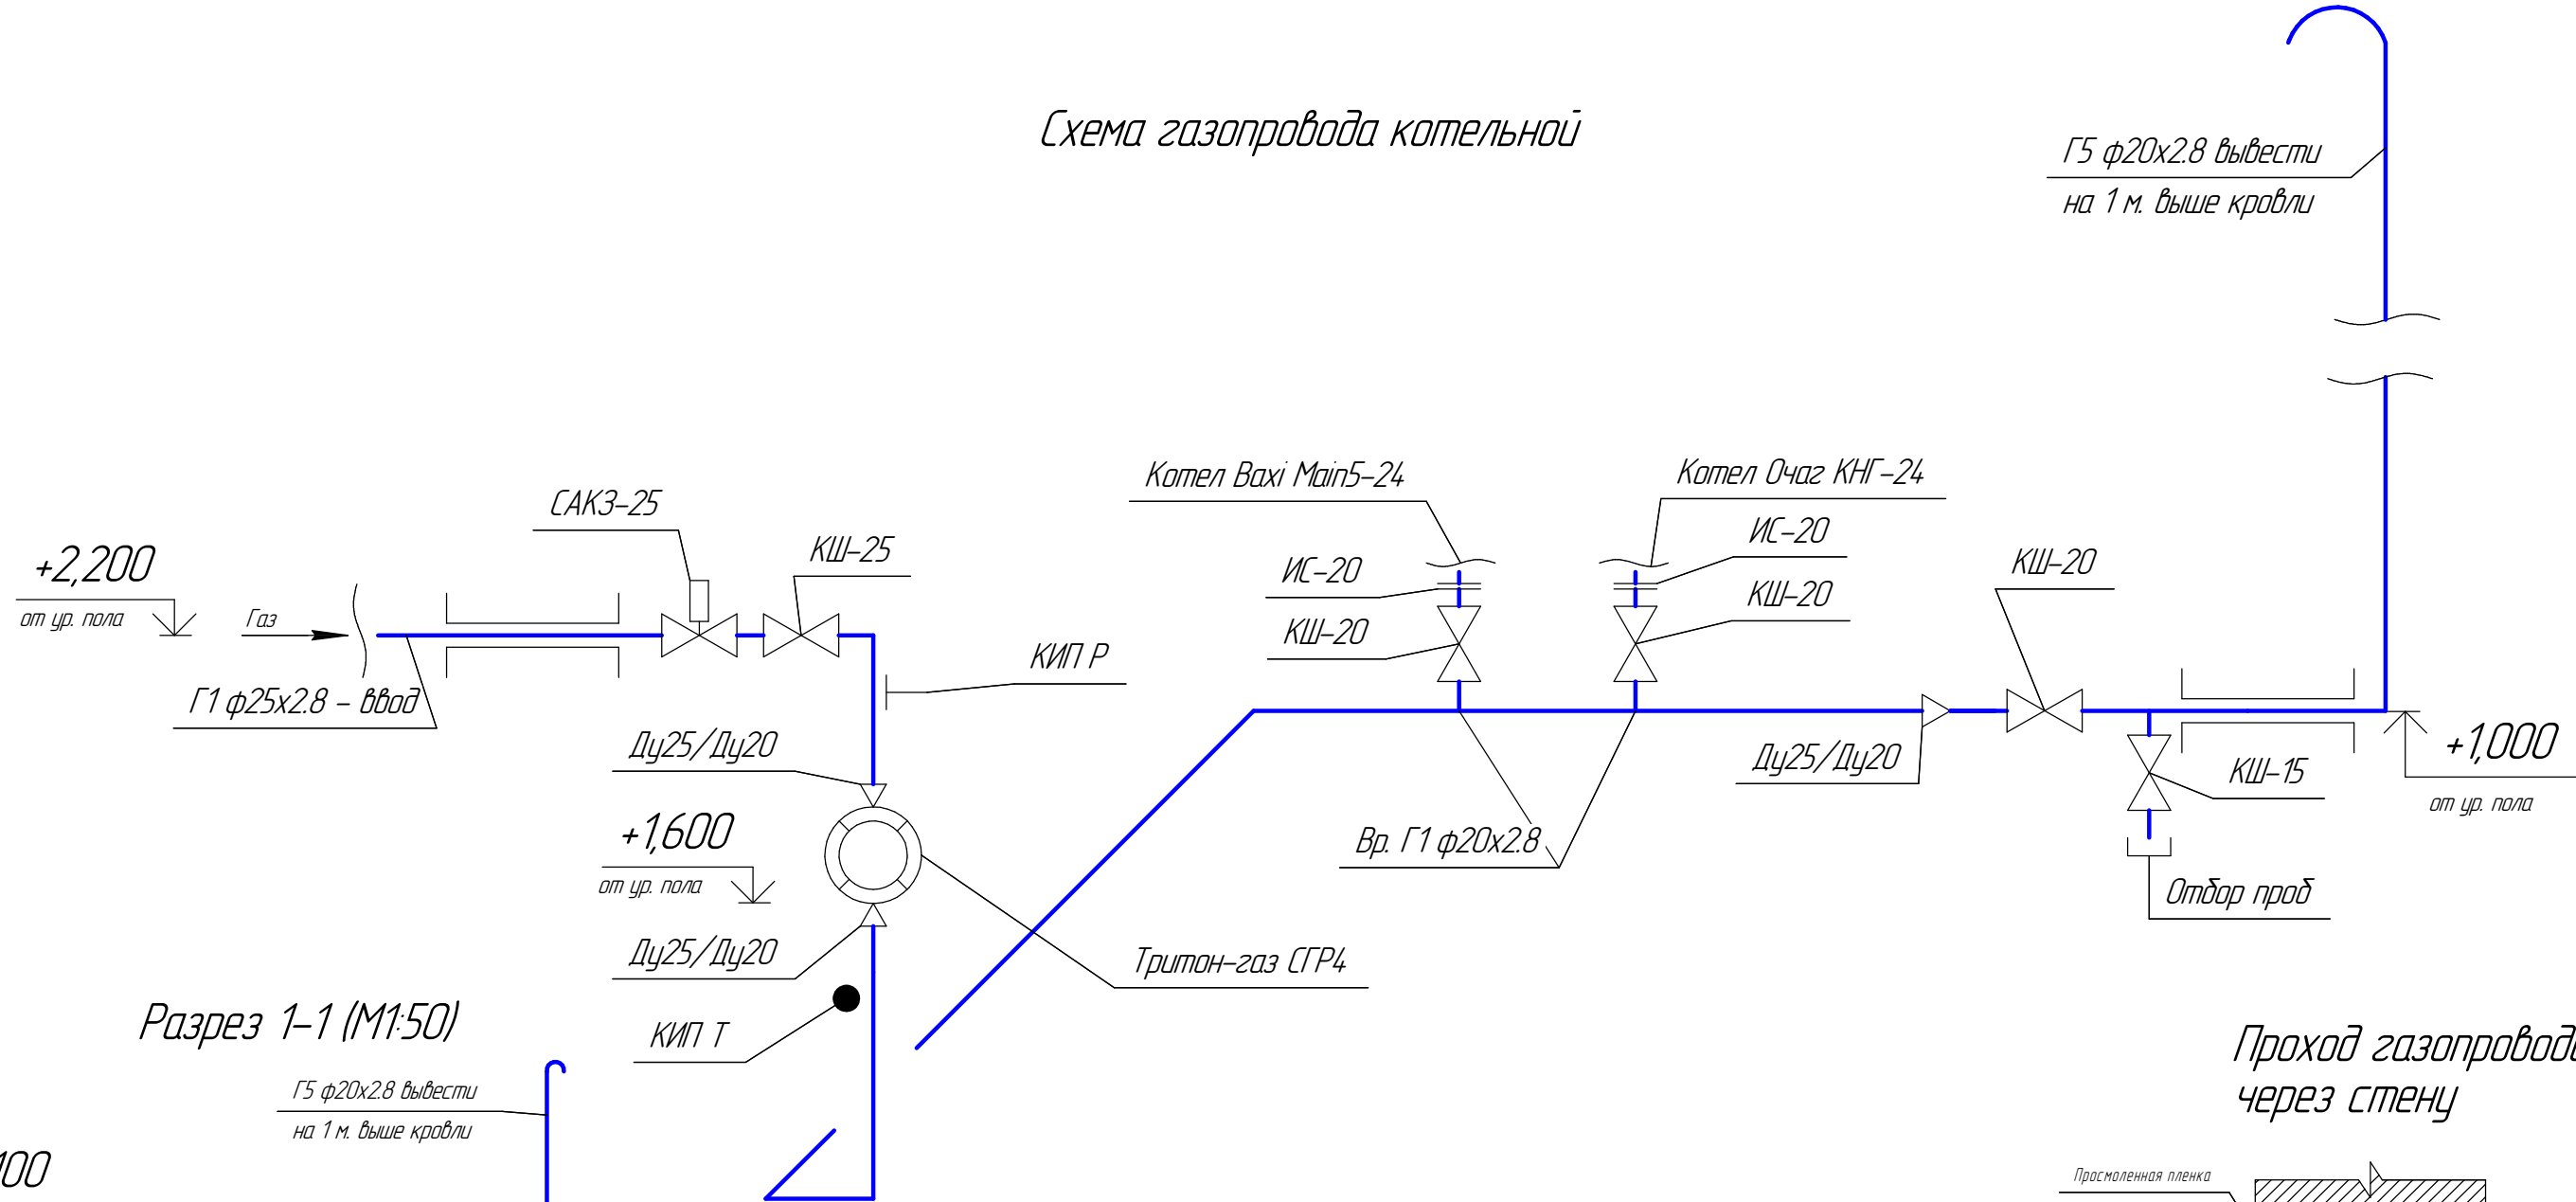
Схема газопровода котельной

Г5 ф20х2.8 вывести
на 1 м. выше кровли

Котел Baxi Main5-24

Котел Очаг КНГ-24

САКЗ-25

КШ-25

ИС-20

ИС-20

КШ-20

КШ-20

КШ-20

+2,200
от ур. пола

Газ

КИП Р

Г1 ф25х2.8 – ввод

Ду25/Ду20

+1,000
от ур. пола

Ду25/Ду20

КШ-15

+1,600
от ур. пола

Вр. Г1 ф20х2.8

Отбор проб

Ду25/Ду20

Тритон-газ СГР4

Разрез 1-1 (М1:50)

КИП Т

Г5 ф20х2.8 вывести
на 1 м. выше кровли

Проход газопровода
через стену

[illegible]00

Просмоленная пленка